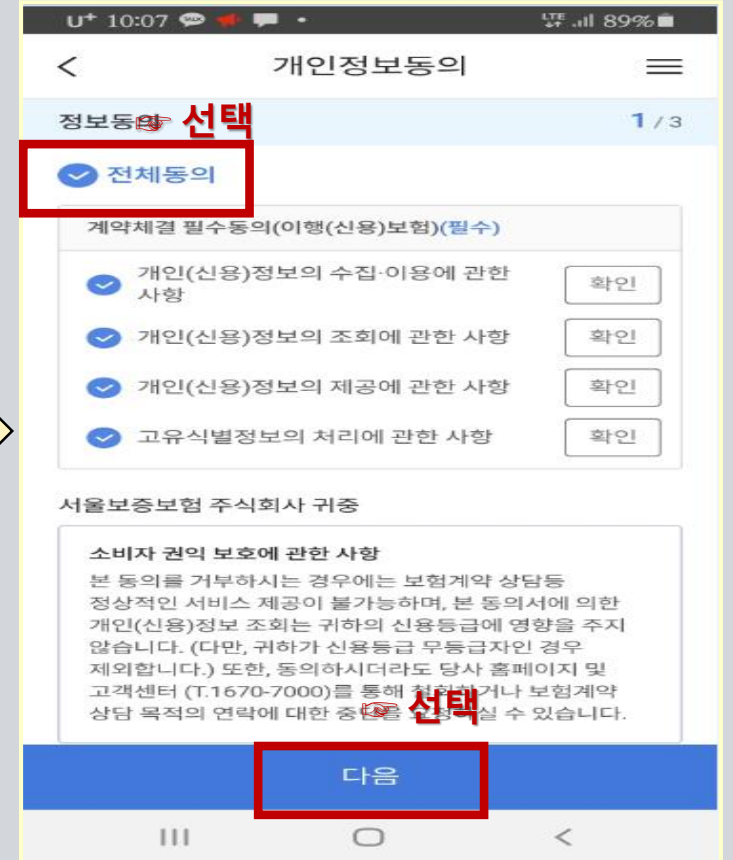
U⁺ 10:07 89%

<

개인정보동의

정보동의 선택

1 / 3

전체동의

계약체결 필수동의(이행(신용)보험)(필수)

개인(신용)정보의 수집·이용에 관한 사항

확인

개인(신용)정보의 조회에 관한 사항

확인

개인(신용)정보의 제공에 관한 사항

확인

고유식별정보의 처리에 관한 사항

확인

서울보증보험 주식회사 귀중

소비자 권익 보호에 관한 사항

본 동의를 거부하시는 경우에는 보험계약 상담등 정상적인 서비스 제공이 불가능하며, 본 동의서에 의한 개인(신용)정보 조회는 귀하의 신용등급에 영향을 주지 않습니다. (다만, 귀하가 신용등급 무등급자인 경우 제외합니다.) 또한, 동의하시더라도 당사 홈페이지 및 고객센터 (T.1670-7000)를 통해 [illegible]거나 보험계약 상담 목적의 연락에 대한 중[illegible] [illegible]실 수 있습니다.

선택

다음